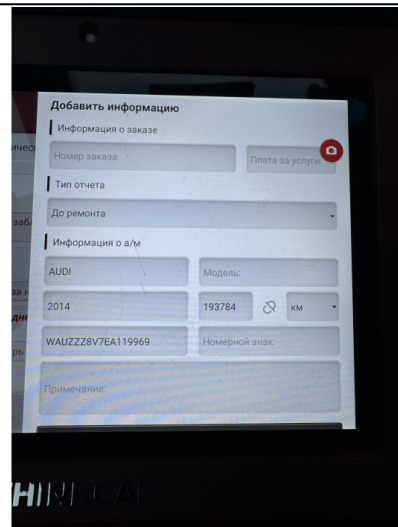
Добавить информацию

Информация о заказе

Номер заказа

Плата за услуги:

Тип отчета

До ремонта

Информация о а/м

AUDI

Модель:

2014

193784

км

WAUZZZ8V7EA119969

Номерной знак:

Примечание:

ческ

заб

за н

дне

рь

THINKCAR